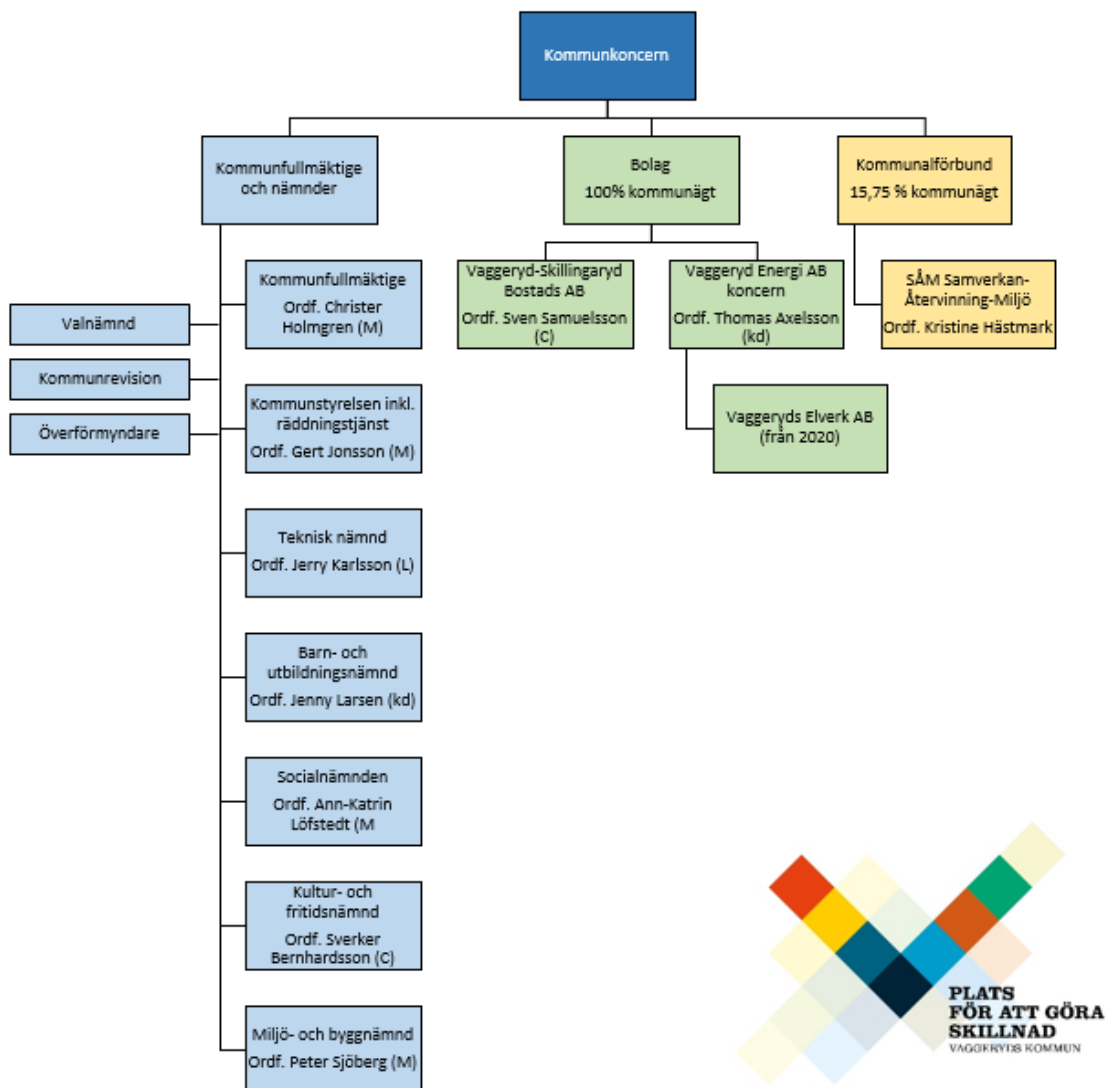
Kommunkoncern

Kommunfullmäktige och nämnder

Bolag
100% kommunägt

Kommunalförbund
15,75 % kommunägt

Kommunfullmäktige
Ordf. Christer Holmgren (M)

Valnämnd

Kommunrevision

Överförmyndare

Kommunstyrelsen inkl. räddningstjänst
Ordf. Gert Jonsson (M)

Teknisk nämnd
Ordf. Jerry Karlsson (L)

Barn- och utbildningsnämnd
Ordf. Jenny Larsen (kd)

Socialnämnden
Ordf. Ann-Katrin Löfstedt (M

Kultur- och fritidsnämnd
Ordf. Sverker Bernhardsson (C)

Miljö- och byggnämnd
Ordf. Peter Sjöberg (M)

Vaggeryd-Skillingaryd Bostads AB
Ordf. Sven Samuelsson (C)

Vaggeryd Energi AB koncern
Ordf. Thomas Axelsson (kd)

Vaggeryds Elverk AB (från 2020)

SÅM Samverkan-Återvinning-Miljö
Ordf. Kristine Hästmark

PLATS FÖR ATT GÖRA SKILLNAD
VAGGERYDS KOMMUN